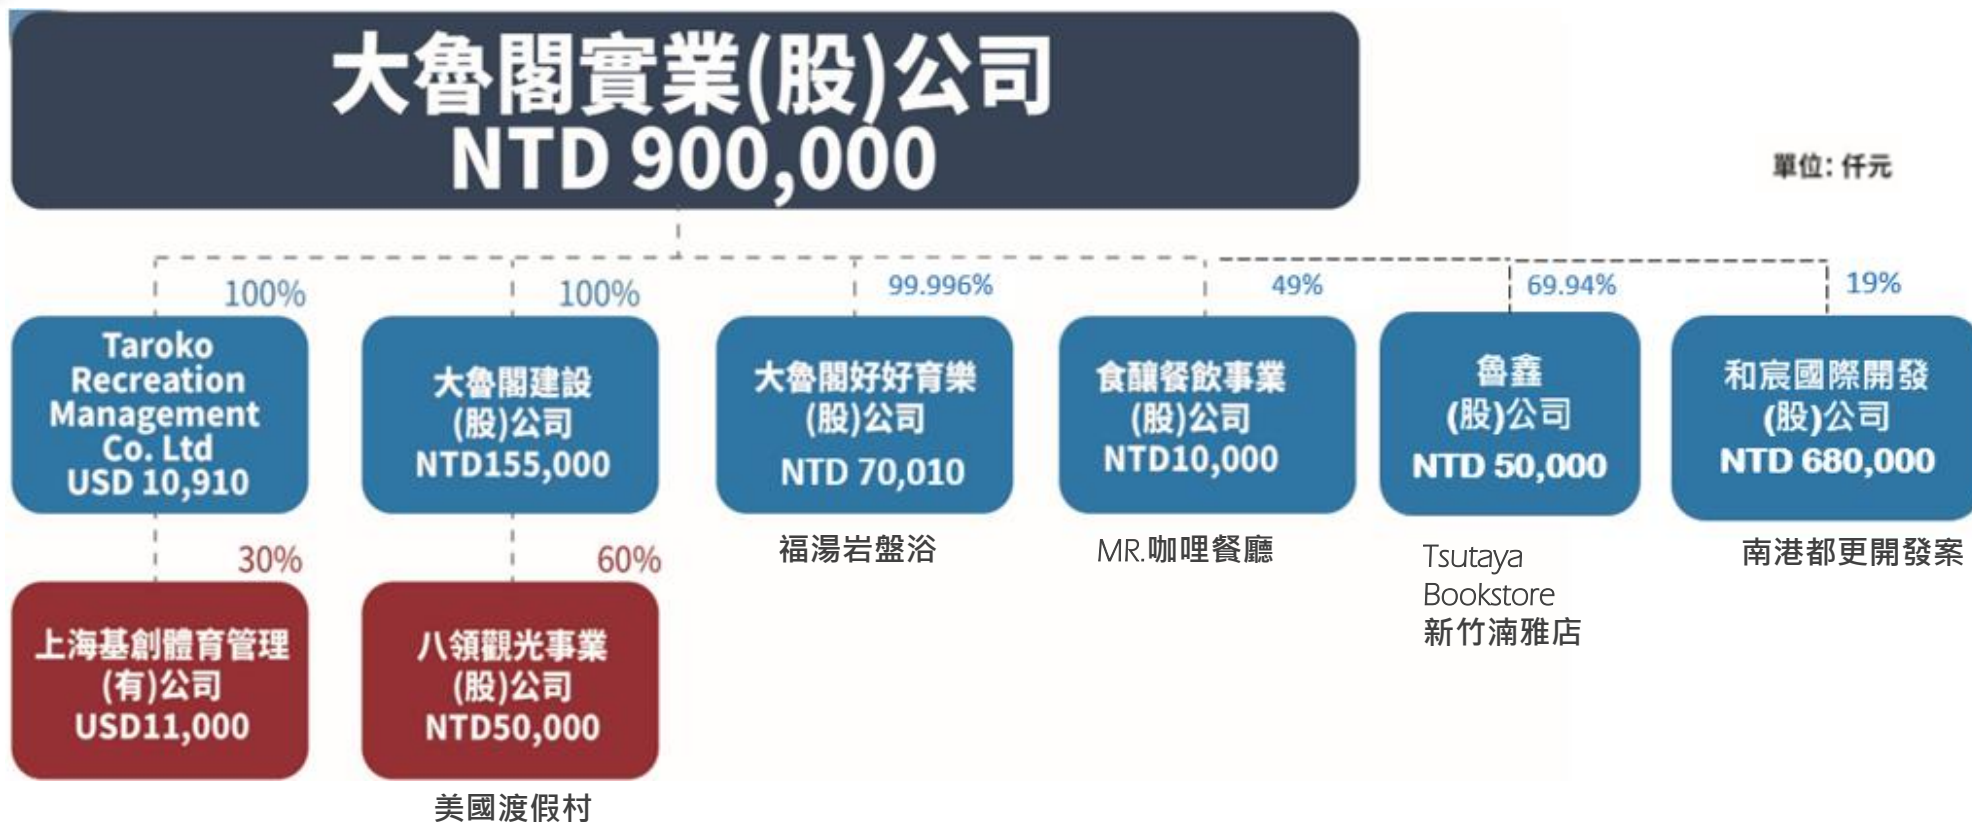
大魯閣實業(股)公司
NTD 900,000

單位: 仟元

100%
Taroko Recreation Management Co. Ltd
USD 10,910

30%
上海基創體育管理(有)公司
USD11,000

100%
大魯閣建設(股)公司
NTD155,000

60%
八領觀光事業(股)公司
NTD50,000

美國渡假村

99.996%
大魯閣好好育樂(股)公司
NTD 70,010

福湯岩盤浴

49%
食韻餐飲事業(股)公司
NTD10,000

MR.咖哩餐廳

69.94%
魯鑫(股)公司
NTD 50,000

Tsutaya Bookstore
新竹湳雅店

19%
和宸國際開發(股)公司
NTD 680,000

南港都更開發案